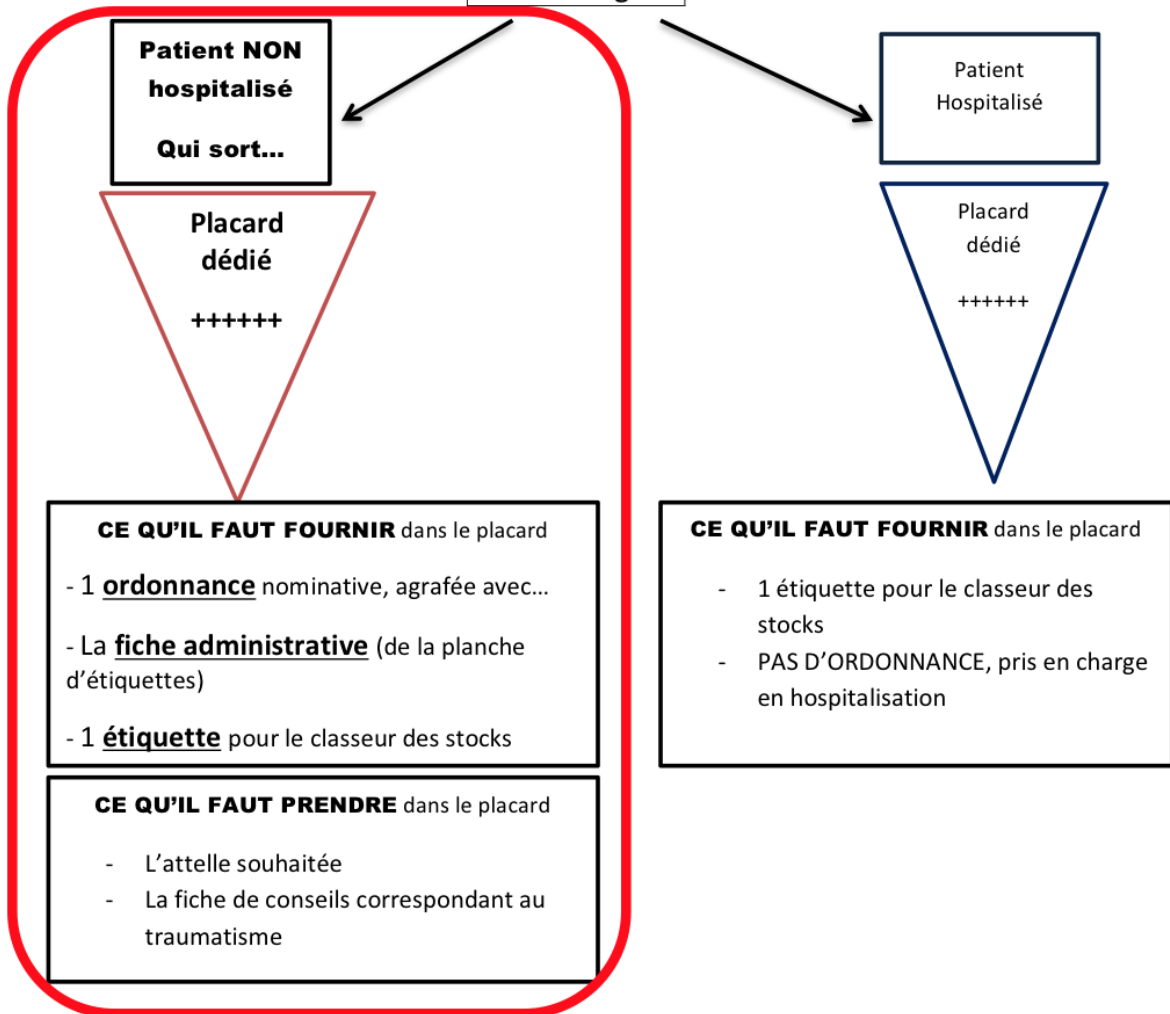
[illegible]

Patient NON hospitalisé

Qui sort…

Placard dédié

++++++

CE QU'IL FAUT FOURNIR dans le placard

- 1 ordonnance nominative, agrafée avec…

- La fiche administrative (de la planche d'étiquettes)

- 1 étiquette pour le classeur des stocks

CE QU'IL FAUT PRENDRE dans le placard

- L'attelle souhaitée
- La fiche de conseils correspondant au traumatisme

Patient Hospitalisé

Placard dédié

++++++

CE QU'IL FAUT FOURNIR dans le placard

- 1 étiquette pour le classeur des stocks
- PAS D'ORDONNANCE, pris en charge en hospitalisation